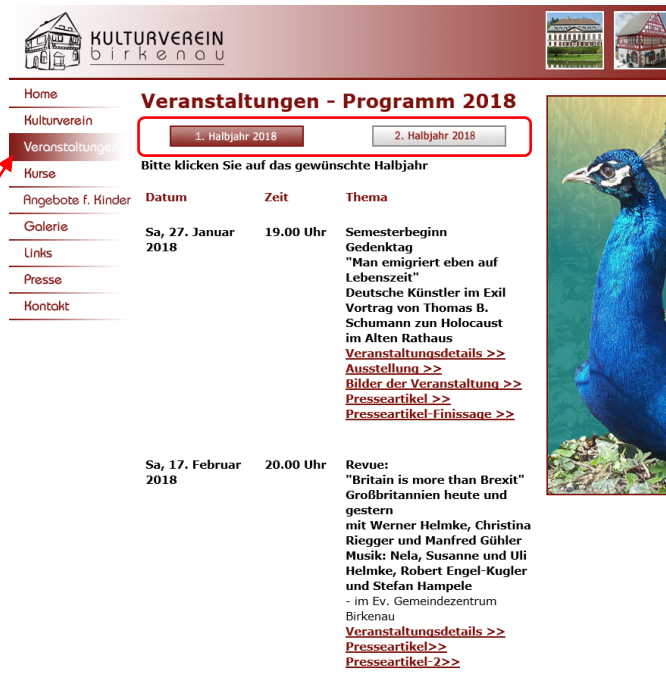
KULTURVEREIN
birkenau

Home
Kulturverein
Veranstaltungen
Kurse
Angebote f. Kinder
Galerie
Links
Presse
Kontakt

Veranstaltungen - Programm 2018

1. Halbjahr 2018
2. Halbjahr 2018

Bitte klicken Sie auf das gewünschte Halbjahr

| Datum | Zeit | Thema |
|---|---|---|
| Sa, 27. Januar 2018 | 19.00 Uhr | Semesterbeginn Gedenktag "Man emigriert eben auf Lebenszeit" Deutsche Künstler im Exil Vortrag von Thomas B. Schumann zun Holocaust im Alten Rathaus Veranstaltungsdetails >> Ausstellung >> Bilder der Veranstaltung >> Presseartikel >> Presseartikel-Finissage >> |
| Sa, 17. Februar 2018 | 20.00 Uhr | Revue: "Britain is more than Brexit" Großbritannien heute und gestern mit Werner Helmke, Christina Riegger und Manfred Gühler Musik: Nela, Susanne und Uli Helmke, Robert Engel-Kugler und Stefan Hampele - im Ev. Gemeindezentrum Birkenau Veranstaltungsdetails >> Presseartikel>> Presseartikel-2>> |